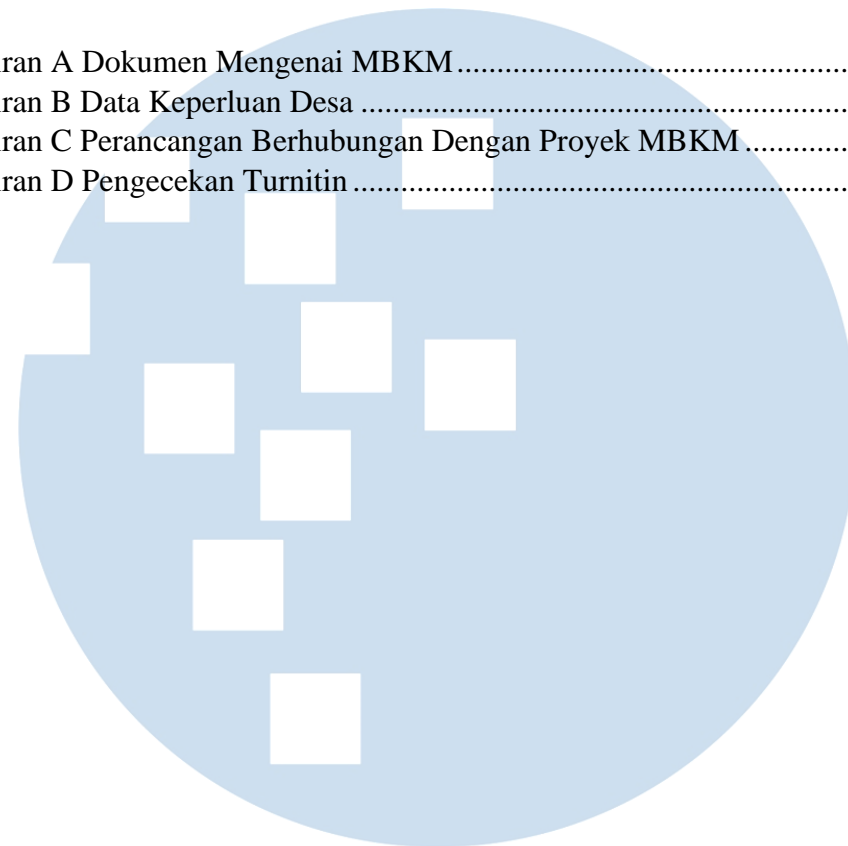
ran A Dokumen Mengenai MBKM..........................................................
ran B Data Keperluan Desa ..............................................................
ran C Perancangan Berhubungan Dengan Proyek MBKM ..............
ran D Pengecekan Turnitin ..............................................................